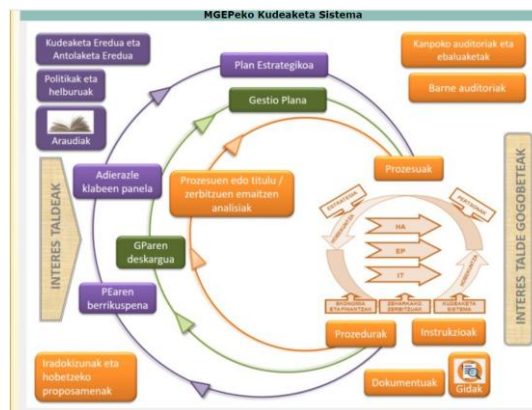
MGEPeko Kudeaketa Sistema

Kudeaketa Eredua eta Antolaketa Eredua

Politikak eta helburuak

Araudiak

INTERES TALDEAK

Adierazle klabeen panela

GParen deskargua

PEaren berrikuspena

Iradokizunak eta hobetzeko proposamenak

Plan Estrategikoa

Gestio Plana

Prozesuen edo titulu / zerbitzuen emaitzen analisiak

Kanpoko auditoriak eta ebaluaketak

Barne auditoriak

Prozesuak

ESTRATEGIA

PERTSONAK

HA

EP

IT

BEZEROEN ETA PARTAIDEEN

ZEHARKAKO ZERBITZUAK

KUDEAKETA SISTEMA

Prozedurak

Instrukzioak

Dokumentuak

Gidak

INTERES TALDE GOGOBETEAK